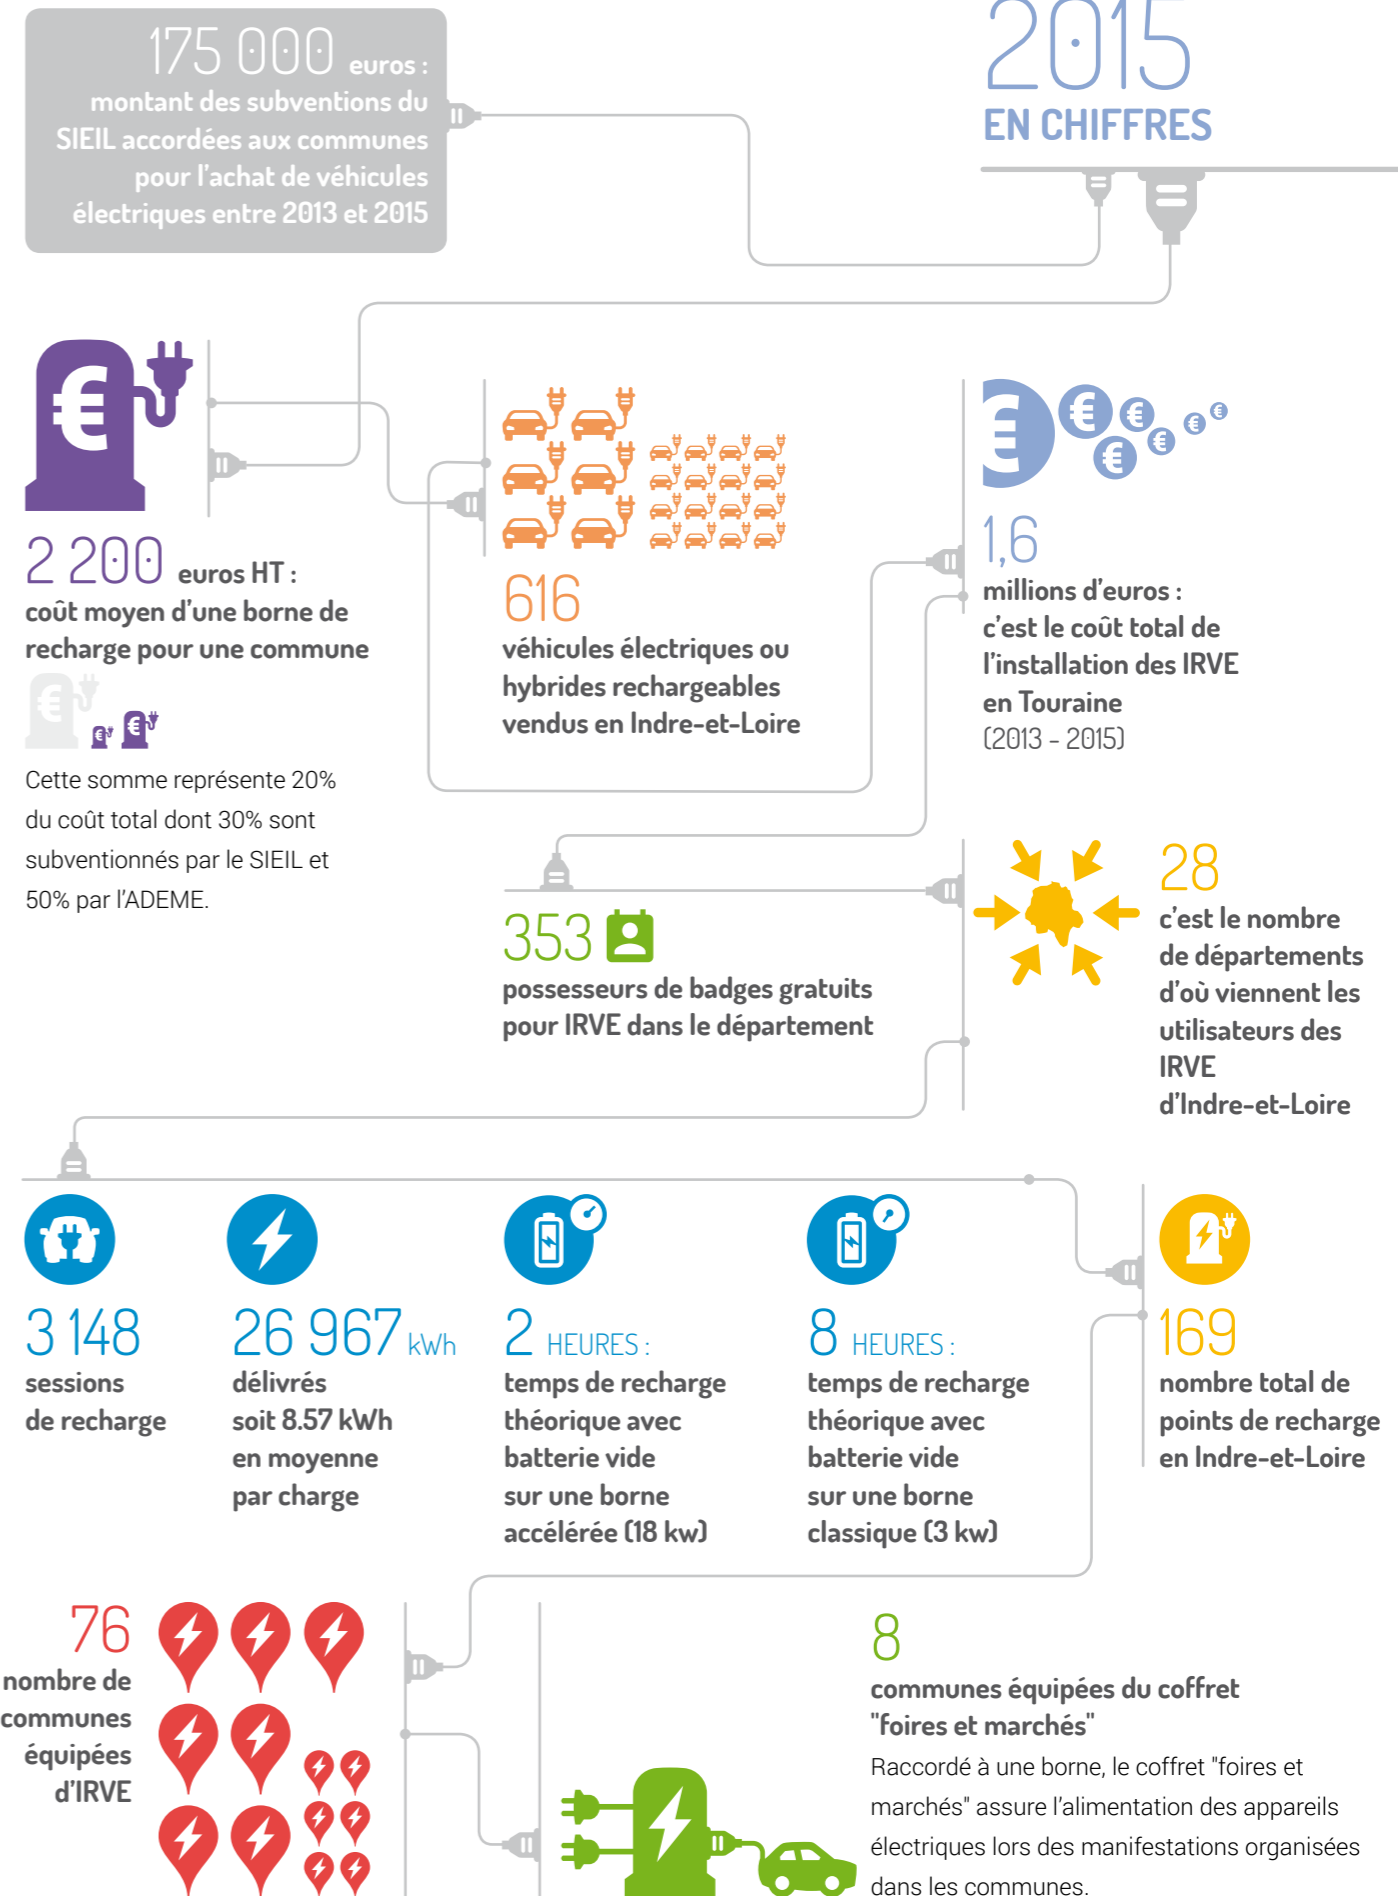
175 000 euros :
montant des subventions du SIEIL accordées aux communes pour l'achat de véhicules électriques entre 2013 et 2015

2015
EN CHIFFRES

2 200 euros HT :
coût moyen d'une borne de recharge pour une commune

Cette somme représente 20% du coût total dont 30% sont subventionnés par le SIEIL et 50% par l'ADEME.

616
véhicules électriques ou hybrides rechargeables vendus en Indre-et-Loire

1,6
millions d'euros :
c'est le coût total de l'installation des IRVE en Touraine
(2013 - 2015)

353
possesseurs de badges gratuits pour IRVE dans le département

28
c'est le nombre de départements d'où viennent les utilisateurs des IRVE d'Indre-et-Loire

3 148
sessions de recharge

26 967 kWh
délivrés soit 8.57 kWh en moyenne par charge

2 HEURES :
temps de recharge théorique avec batterie vide sur une borne accélérée (18 kw)

8 HEURES :
temps de recharge théorique avec batterie vide sur une borne classique (3 kw)

169
nombre total de points de recharge en Indre-et-Loire

76
nombre de communes équipées d'IRVE

8
communes équipées du coffret "foires et marchés"
Raccordé à une borne, le coffret "foires et marchés" assure l'alimentation des appareils électriques lors des manifestations organisées dans les communes.